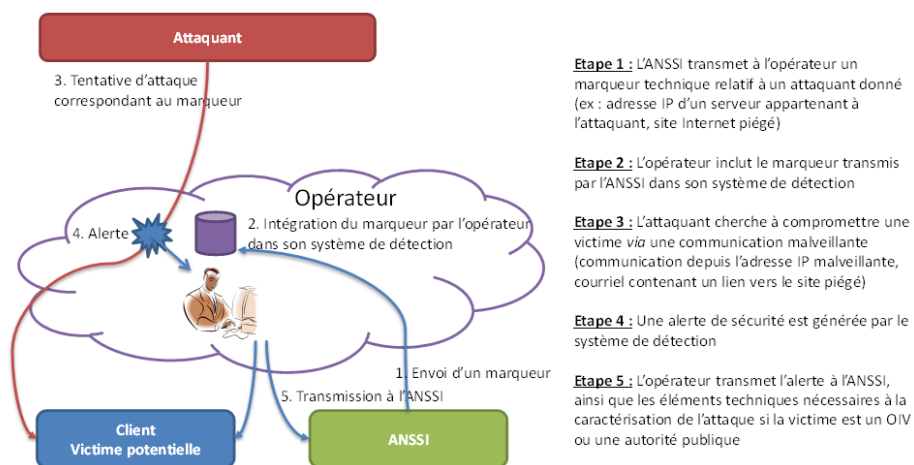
Attaquant

3. Tentative d'attaque correspondant au marqueur

Opérateur

4. Alerte

2. Intégration du marqueur par l'opérateur dans son système de détection

1. Envoi d'un marqueur

5. Transmission à l'ANSSI

Client
Victime potentielle

ANSSI

Etape 1 : L'ANSSI transmet à l'opérateur un marqueur technique relatif à un attaquant donné (ex : adresse IP d'un serveur appartenant à l'attaquant, site Internet piégé)

Etape 2 : L'opérateur inclut le marqueur transmis par l'ANSSI dans son système de détection

Etape 3 : L'attaquant cherche à compromettre une victime via une communication malveillante (communication depuis l'adresse IP malveillante, courriel contenant un lien vers le site piégé)

Etape 4 : Une alerte de sécurité est générée par le système de détection

Etape 5 : L'opérateur transmet l'alerte à l'ANSSI, ainsi que les éléments techniques nécessaires à la caractérisation de l'attaque si la victime est un OIV ou une autorité publique